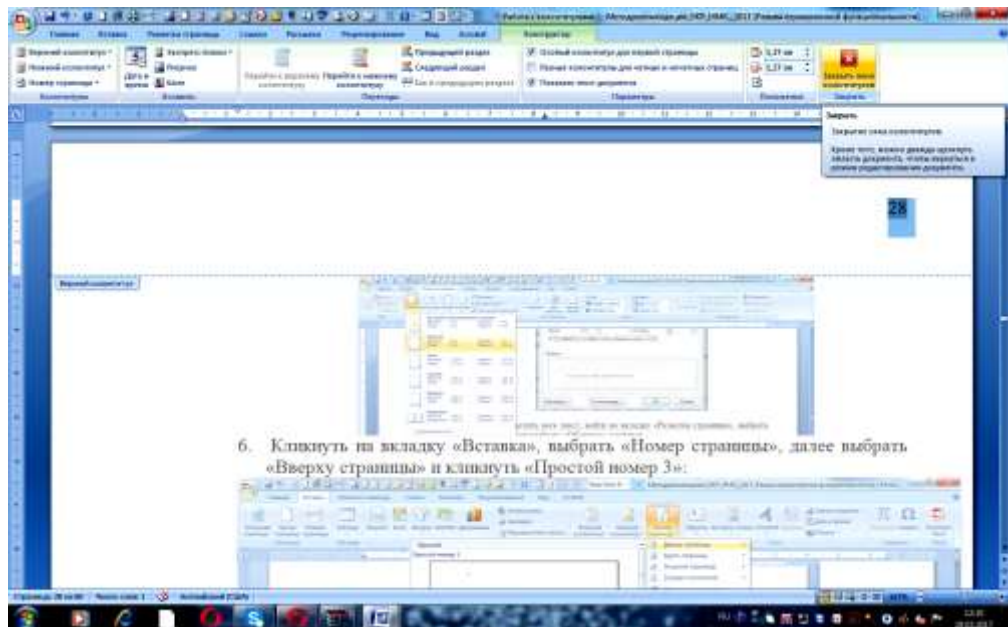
Работа с колонтитулами | Методические_указания_2017 [Режим ограниченной функциональности]

Главная Вставка Разметка страницы Ссылки Рассылки Рецензирование Вид Acrobat Конструктор

Верхний колонтитул
Нижний колонтитул
Номер страницы
Колонтитулы

Дата и время
Экспресс-блоки
Рисунок
Клип
Вставить

Перейти к верхнему колонтитулу
Перейти к нижнему колонтитулу
Предыдущий раздел
Следующий раздел
Как в предыдущем разделе
Переходы

Особый колонтитул для первой страницы
Разные колонтитулы для четных и нечетных страниц
Показать текст документа
Параметры

1,27 см
1,27 см
Положение

Закрыть окно колонтитулов
Закрыть

Закрыть
Закрытие окна колонтитулов.
Кроме того, можно дважды щелкнуть область документа, чтобы вернуться в режим редактирования документа.

28

Верхний колонтитул

6. Кликнуть на вкладку «Вставка», выбрать «Номер страницы», далее выбрать «Вверху страницы» и кликнуть «Простой номер 3»:

Страница: 28 из 60 Число слов: 1 русский (Россия)